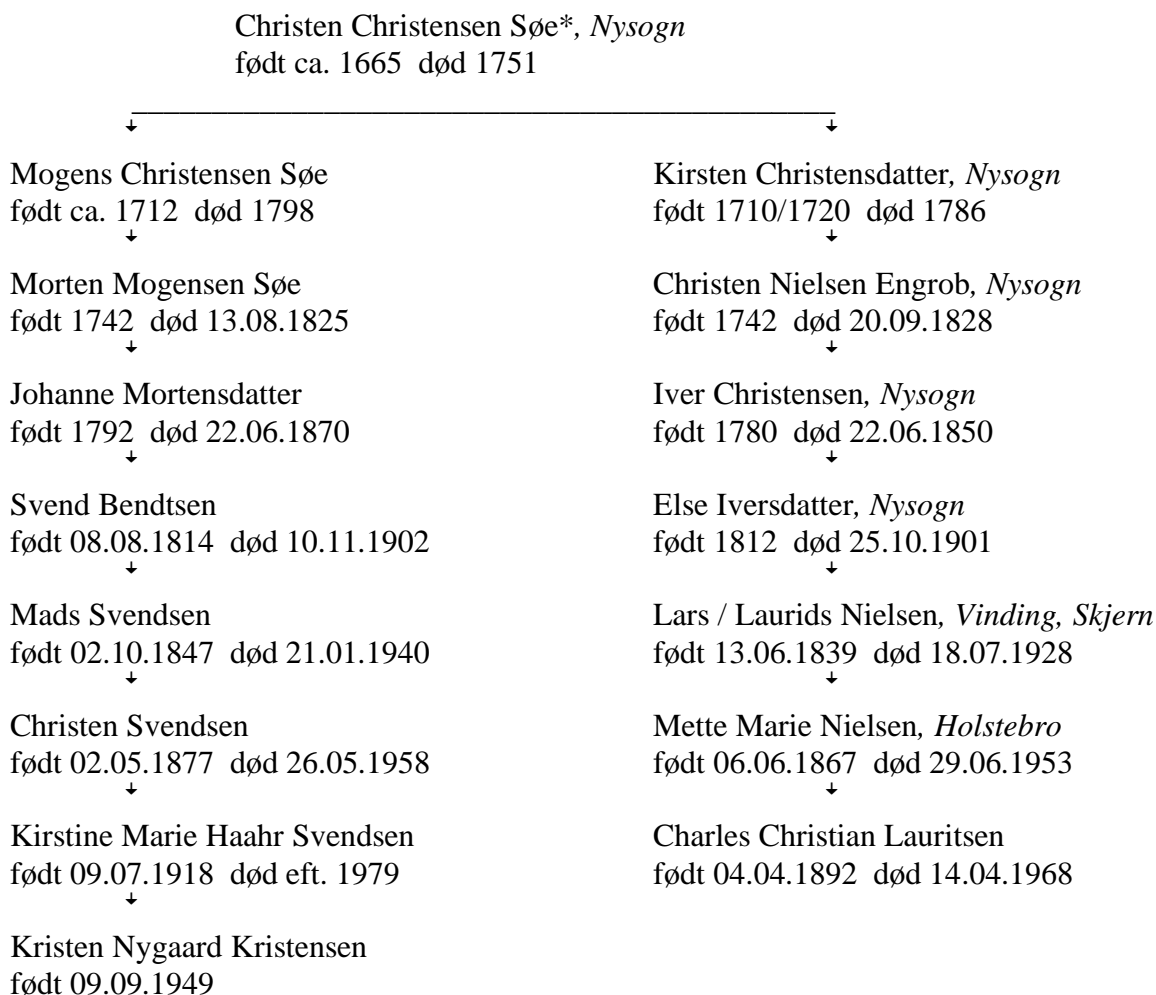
Christen Christensen Søe*, *Nysogn*
født ca. 1665 død 1751

Mogens Christensen Søe
født ca. 1712 død 1798

Morten Mogensen Søe
født 1742 død 13.08.1825

Johanne Mortensdatter
født 1792 død 22.06.1870

Svend Bendtsen
født 08.08.1814 død 10.11.1902

Mads Svendsen
født 02.10.1847 død 21.01.1940

Christen Svendsen
født 02.05.1877 død 26.05.1958

Kirstine Marie Haahr Svendsen
født 09.07.1918 død eft. 1979

Kristen Nygaard Kristensen
født 09.09.1949

Kirsten Christensdatter, *Nysogn*
født 1710/1720 død 1786

Christen Nielsen Engrob, *Nysogn*
født 1742 død 20.09.1828

Iver Christensen, *Nysogn*
født 1780 død 22.06.1850

Else Iversdatter, *Nysogn*
født 1812 død 25.10.1901

Lars / Laurids Nielsen, *Vinding, Skjern*
født 13.06.1839 død 18.07.1928

Mette Marie Nielsen, *Holstebro*
født 06.06.1867 død 29.06.1953

Charles Christian Lauritsen
født 04.04.1892 død 14.04.1968